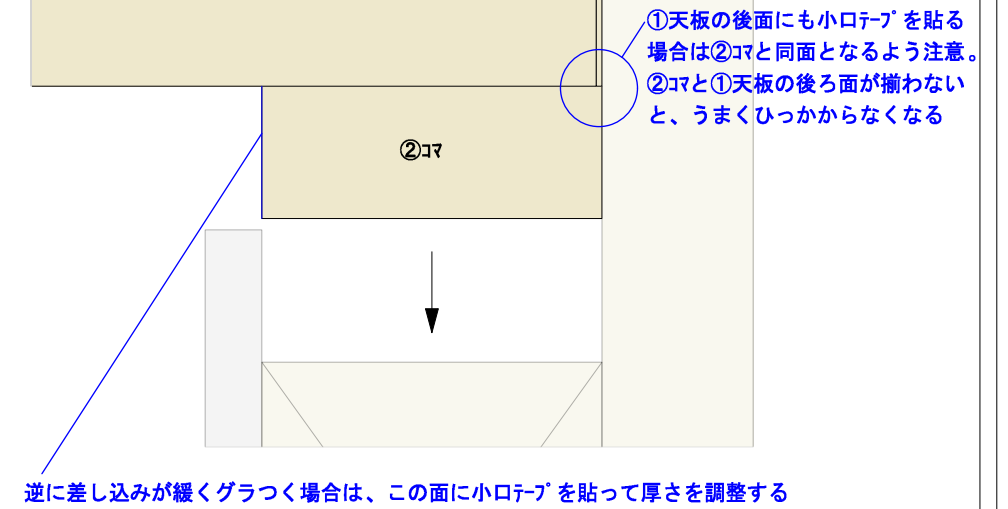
①天板の後面にも小口テープを貼る場合は②コマと同面となるよう注意。
②コマと①天板の後ろ面が揃わないと、うまくひっかからなくなる

②コマ

逆に差し込みが緩くグラつく場合は、この面に小口テープを貼って厚さを調整する